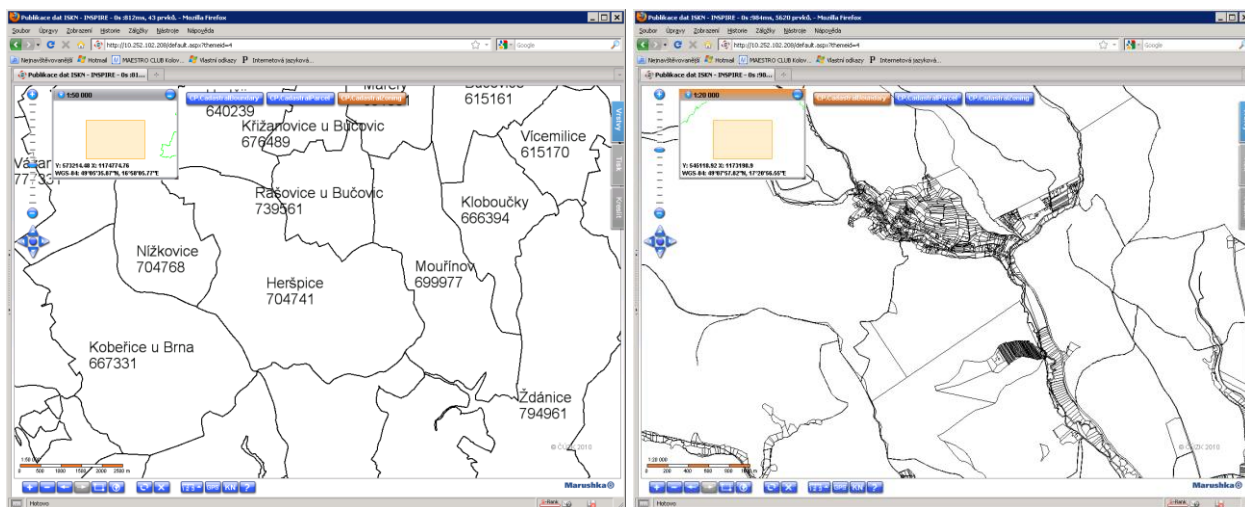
Publikace dat ISKN - INSPIRE - 0s :812ms, 43 prvků. - Mozilla Firefox

Soubor Úpravy Zobrazení Historie Záložky Nástroje Nápověda

http://10.252.102.208/default.aspx?themeid=4

Google

Nejnavštěvovanější Hotmail MAESTRO CLUB Kolov... Vlastní odkazy P Internetová jazyková...

Publikace dat ISKN - INSPIRE - 0s :81...

1:50 000

Y: 573214.48 X: 1174774.76
WGS-84: 49°05'35.87"N, 16°58'05.77"E

CP.CadastralBoundary CP.CadastralParcel CP.CadastralZoning

Vrstvy Info Kontrl

640239
Křižanovice u Bučovic
676489
Mařcry
615161
Vícemilice
615170
Va
77
Račovice u Bučovic
739561
Kloboučky
666394
Nížkovice
704768
Heršpice
704741
Mouřínov
699977
Kobeřice u Brna
667331
Ždánice
794961

1:50 000
0 500 1000 1500 2000 2500 m

© ČÚZK 2010

Marushka

Hotovo

Publikace dat ISKN - INSPIRE - 0s :984ms, 3620 prvků. - Mozilla Firefox

Soubor Úpravy Zobrazení Historie Záložky Nástroje Nápověda

http://10.252.102.208/default.aspx?themeid=4

Google

Nejnavštěvovanější Hotmail MAESTRO CLUB Kolov... Vlastní odkazy P Internetová jazyková...

Publikace dat ISKN - INSPIRE - 0s :98...

1:20 000

Y: 545118.92 X: 1173198.9
WGS-84: 49°07'57.82"N, 17°20'56.55"E

CP.CadastralBoundary CP.CadastralParcel CP.CadastralZoning

1:20 000
0 200 400 600 800 1000 m

© ČÚZK 2010

Marushka

Hotovo